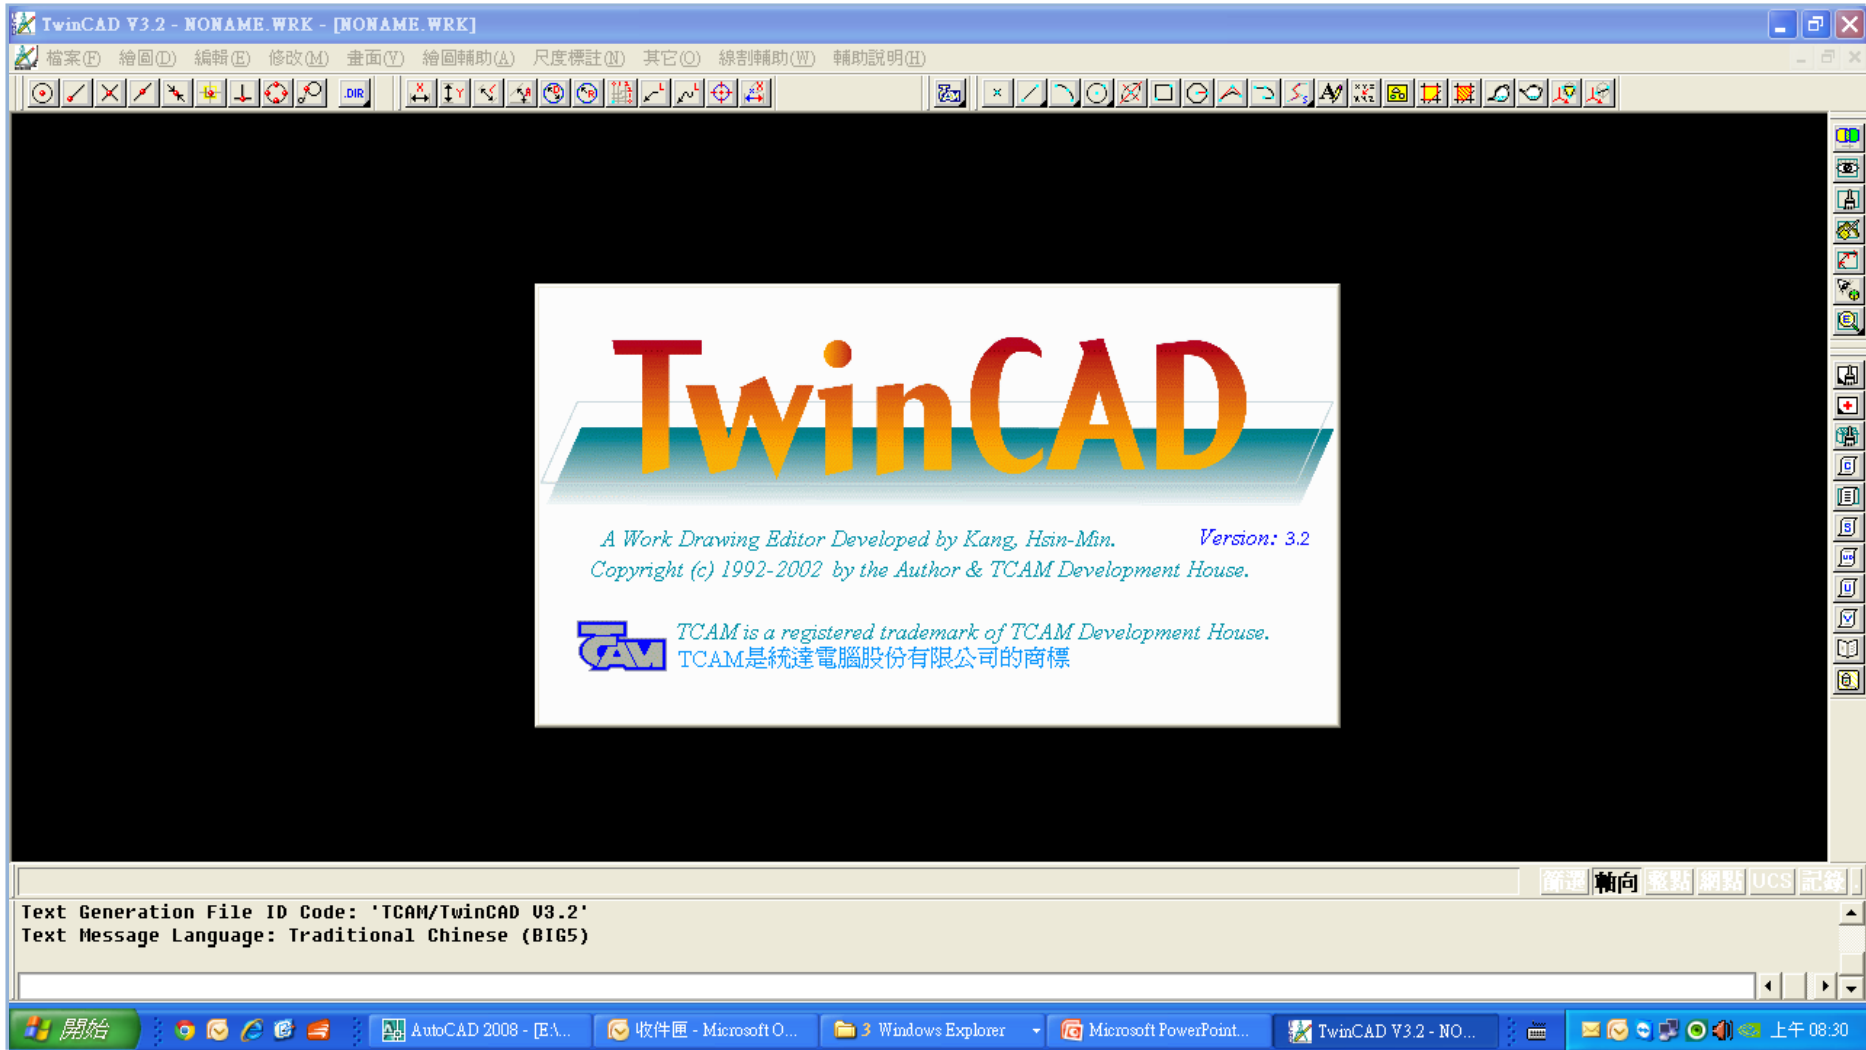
TwinCAD V3.2 - NONAME.WRK - [NONAME.WRK]

檔案(F) 繪圖(D) 編輯(E) 修改(M) 畫面(V) 繪圖輔助(A) 尺度標註(N) 其它(O) 線割輔助(W) 輔助說明(H)

DIR

TwinCAD

A Work Drawing Editor Developed by Kang, Hsin-Min. Version: 3.2
Copyright (c) 1992-2002 by the Author & TCAM Development House.

TCAM

TCAM is a registered trademark of TCAM Development House.
TCAM是統達電腦股份有限公司的商標

篩選 軸向 格點 網點 UCS 記錄

Text Generation File ID Code: 'TCAM/TwinCAD V3.2'
Text Message Language: Traditional Chinese (BIG5)

開始 AutoCAD 2008 - [E:\... 收件匣 - Microsoft O... 3 Windows Explorer Microsoft PowerPoint... TwinCAD V3.2 - NO... 上午 08:30